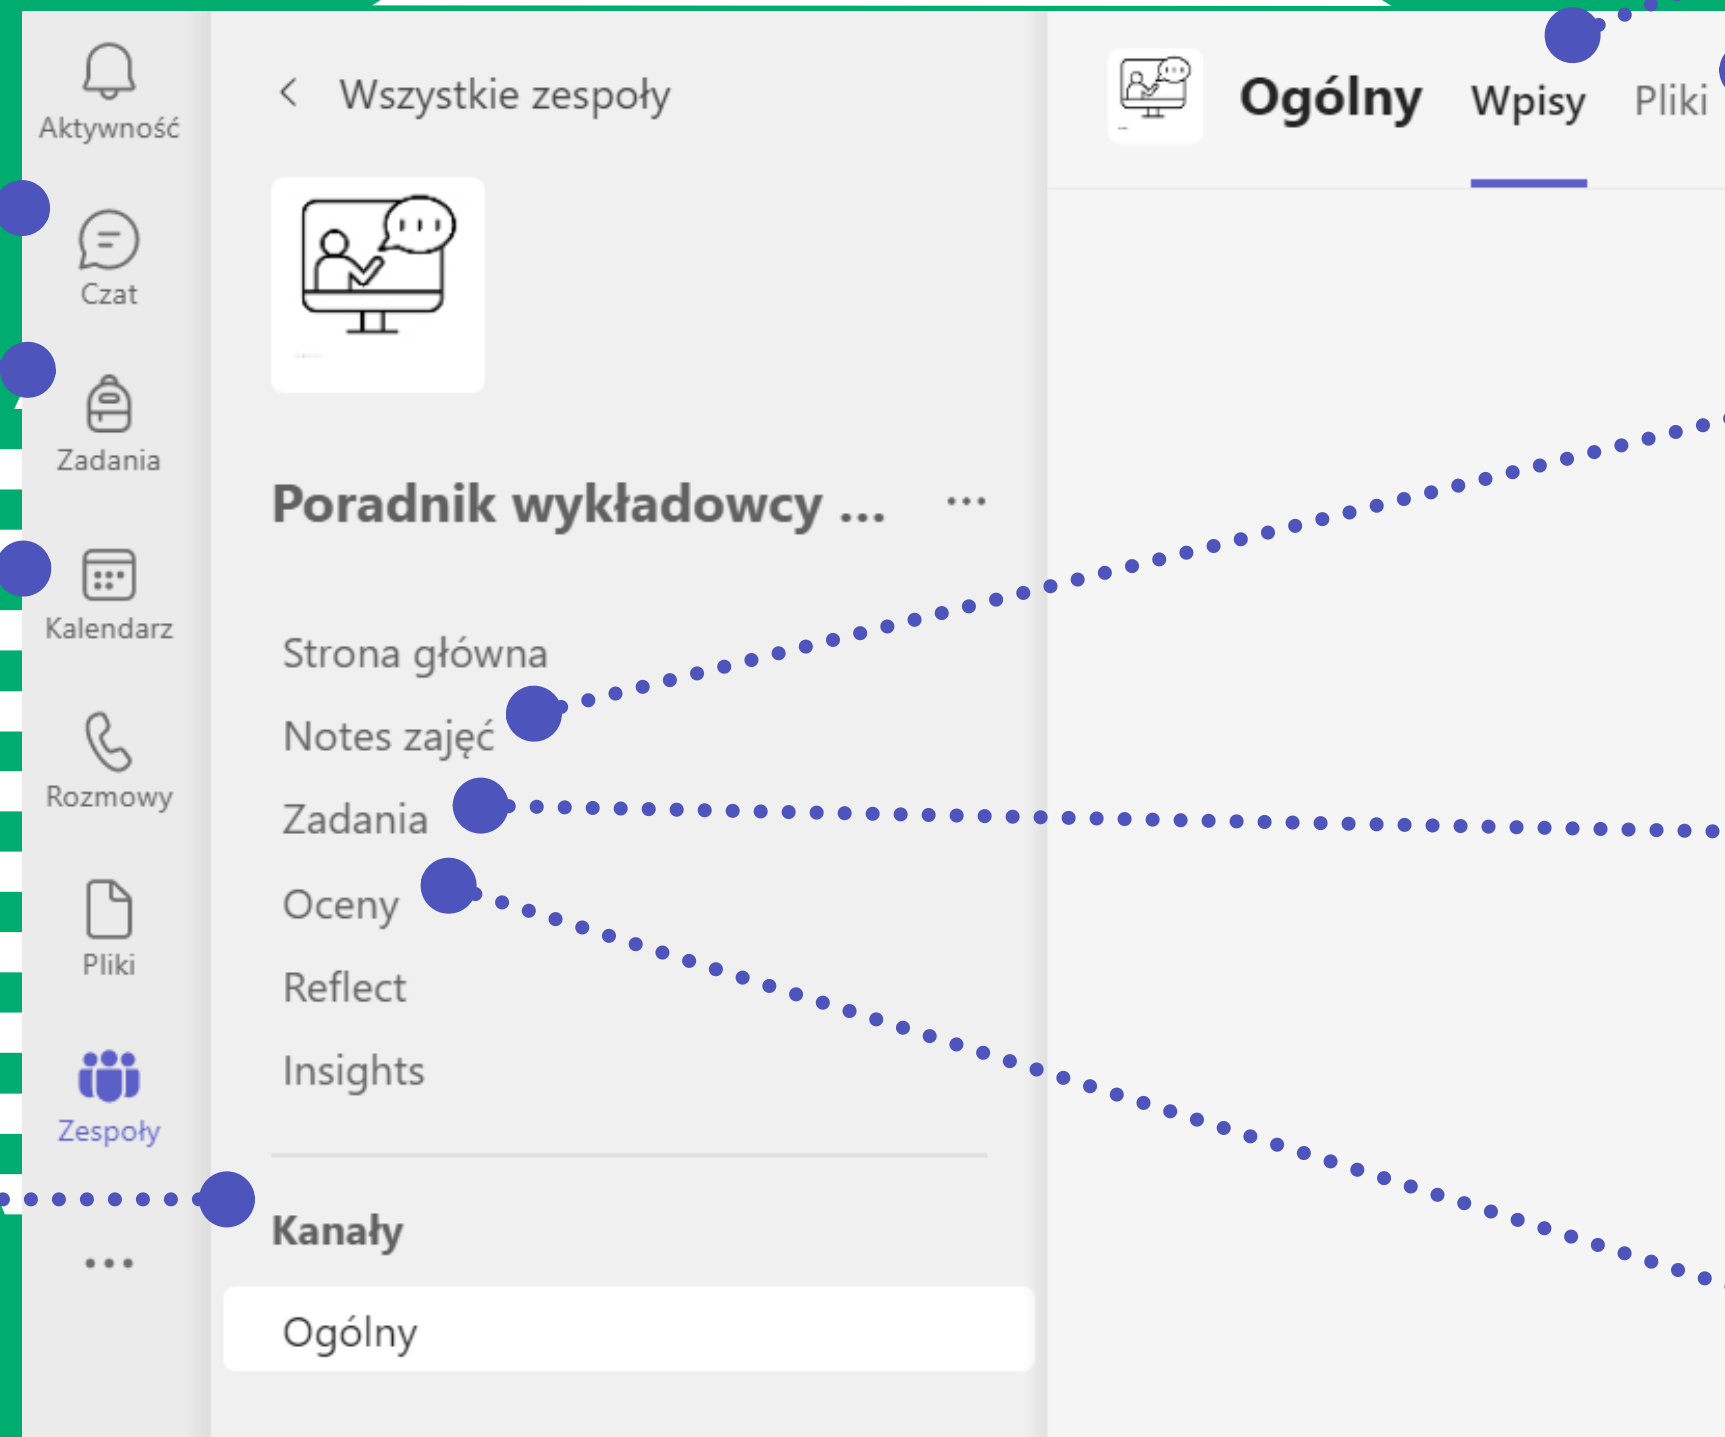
Aktywność

Czat

Zadania

Kalendarz

Rozmowy

Pliki

Zespoły

...

Wszystkie zespoły

Poradnik wykładowcy ...

...

Strona główna

Notes zajęć

Zadania

Oceny

Reflect

Insights

Kanały

Ogólny

Ogólny

Wpisy

Pliki